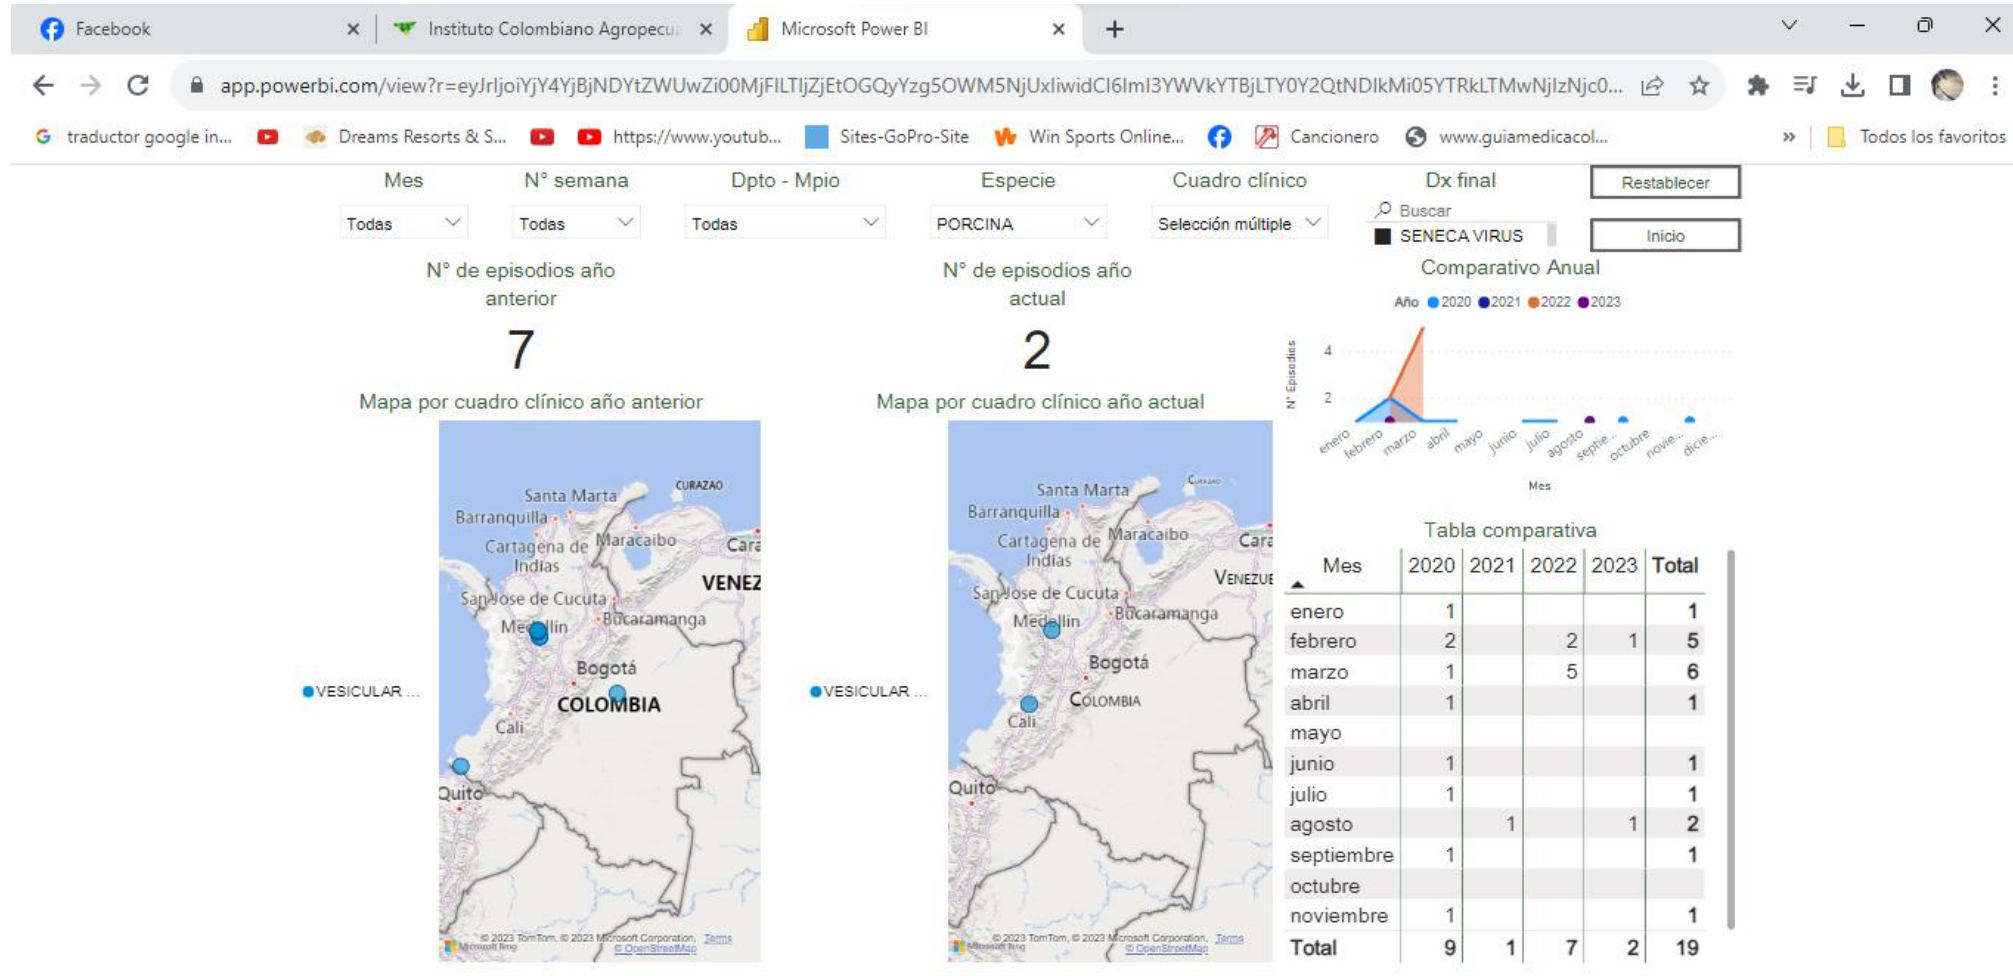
Facebook × Instituto Colombiano Agropecu × Microsoft Power BI × +

app.powerbi.com/view?r=eyJrIjoiYjY4YjBjNDYtZWUwZi00MjFlLTljZjEtOGQyYzg5OWM5NjUxIiwidCI6ImI3YWVkYTBjLTY0Y2QtNDlkMi05YTRkLTMwNjlzNjc0...

traductor google in... Dreams Resorts & S... https://www.youtub... Sites-GoPro-Site Win Sports Online... Cancionero www.guiamedicacol... » Todos los favoritos

Mes
Todas
N° semana
Todas
Dpto - Mpio
Todas
Especie
PORCINA
Cuadro clínico
Selección múltiple
Dx final
Buscar
SENECA VIRUS
Restablecer
Inicio

N° de episodios año anterior
7

N° de episodios año actual
2

Comparativo Anual
Año 2020 2021 2022 2023
N° Episodios
4
2
enero febrero marzo abril mayo junio julio agosto septie... octubre novie... dicie...
Mes

Mapa por cuadro clínico año anterior
VESICULAR ...
Santa Marta CURAZAO Barranquilla Cartagena de Indias Maracaibo Cara VENEZ San José de Cucuta Medellin Bucaramanga Bogotá COLOMBIA Cali Quito
© 2023 TomTom, © 2023 Microsoft Corporation, Terms © OpenStreetMap

Mapa por cuadro clínico año actual
VESICULAR ...
Santa Marta Barranquilla Cartagena de Indias Maracaibo Cara VENEZUE San José de Cucuta Medellin Bucaramanga Bogotá COLOMBIA Cali Quito
© 2023 TomTom, © 2023 Microsoft Corporation, Terms © OpenStreetMap

Tabla comparativa

| Mes | 2020 | 2021 | 2022 | 2023 | Total |
|---|---|---|---|---|---|
| enero | 1 | | | | 1 |
| febrero | 2 | | 2 | 1 | 5 |
| marzo | 1 | | 5 | | 6 |
| abril | 1 | | | | 1 |
| mayo | | | | | |
| junio | 1 | | | | 1 |
| julio | 1 | | | | 1 |
| agosto | | 1 | | 1 | 2 |
| septiembre | 1 | | | | 1 |
| octubre | | | | | |
| noviembre | 1 | | | | 1 |
| Total | 9 | 1 | 7 | 2 | 19 |